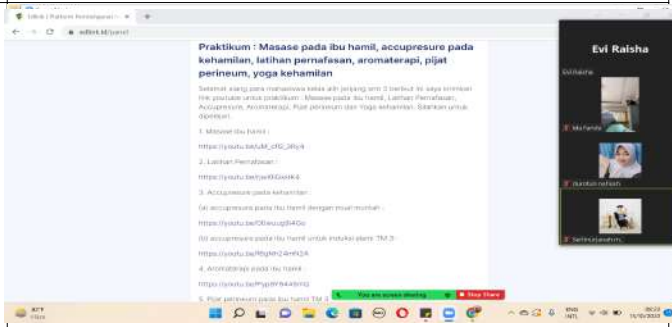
Praktikum : Masase pada ibu hamil, accupresure pada kehamilan, latihan pernafasan, aromaterapi, pijat perineum, yoga kehamilan

Selamat siang para mahasiswa kelas alih jenjang smt 3 berikut ini saya kirimkan link youtube untuk praktikum : Masase pada ibu hamil, Latihan Pernafasan, Accupresure, Aromaterapi, Pijat perineum dan Yoga kehamilan. Silahkan untuk dipelajari.

1. Masase ibu hamil :

https://youtu.be/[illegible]

2. Latihan Pernafasan :

https://youtu.be/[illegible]

3. Accupresure pada kehamilan :

(a) accupresure pada ibu hamil dengan mual muntah :

https://youtu.be/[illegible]

(b) accupresure pada ibu hamil untuk induksi pers TM 3 :

https://youtu.be/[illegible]

4. Aromaterapi pada ibu hamil :

https://youtu.be/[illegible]

5. Pijat perineum pada ibu hamil TM 3

Evi Raisha

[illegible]

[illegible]

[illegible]

You are screen sharing

Stop Share